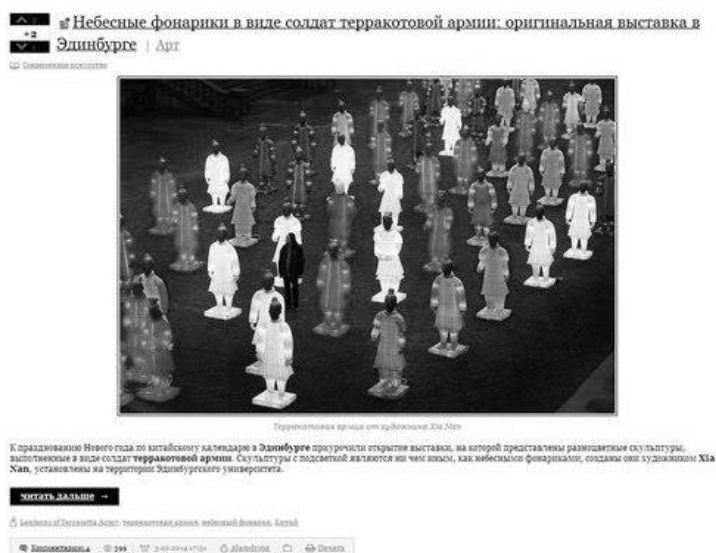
+2

Небесные фонарики в виде солдат терракотовой армии: оригинальная выставка в Эдинбурге | Арт

Современное искусство

Терракотовая армия от художника Xia Nan

К празднованию Нового года по китайскому календарю в **Эдинбурге** приурочили открытие выставки, на которой представлены разноцветные скульптуры, выполненные в виде солдат **терракотовой армии**. Скульптуры с подсветкой являются ни чем иным, как небесными фонариками, созданы они художником **Xia Nan**, установлены на территории Эдинбургского университета.

читать дальше →

Lanterns of Terracotta Army, терракотовая армия, небесный фонарик, Китай

Комментировать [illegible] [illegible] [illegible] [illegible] Печать